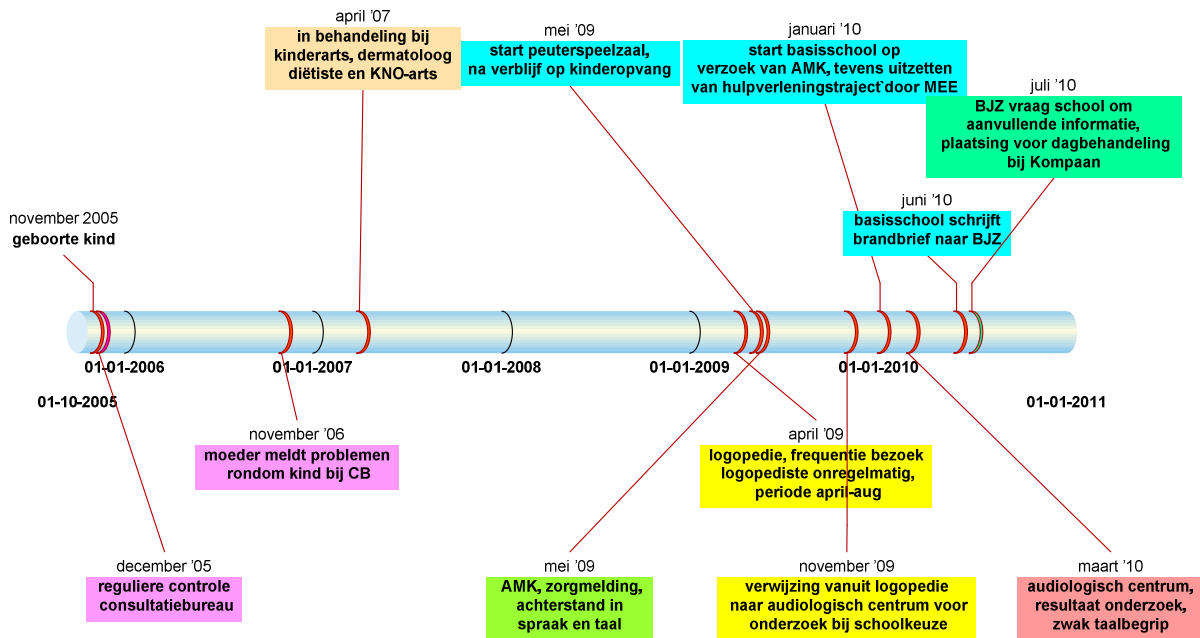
april '07
in behandeling bij kinderarts, dermatoloog diëtiste en KNO-arts

mei '09
start peuterspeelzaal, na verblijf op kinderopvang

januari '10
start basisschool op verzoek van AMK, tevens uitzetten van hulpverleningstraject door MEE

juli '10
BJZ vraag school om aanvullende informatie, plaatsing voor dagbehandeling bij Kompaan

november 2005
geboorte kind

juni '10
basisschool schrijft brandbrief naar BJZ

01-01-2006
01-01-2007
01-01-2008
01-01-2009
01-01-2010

01-10-2005

01-01-2011

november '06
moeder meldt problemen rondom kind bij CB

april '09
logopedie, frequentie bezoek logopediste onregelmatig, periode april-aug

december '05
reguliere controle consultatiebureau

mei '09
AMK, zorgmelding, achterstand in spraak en taal

november '09
verwijzing vanuit logopedie naar audiologisch centrum voor onderzoek bij schoolkeuze

maart '10
audiologisch centrum, resultaat onderzoek, zwak taalbegrip